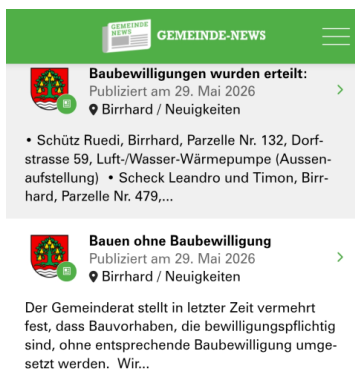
GEMEINDE NEWS GEMEINDE-NEWS

Baubewilligungen wurden erteilt:
Publiziert am 29. Mai 2026
Birrhard / Neuigkeiten

• Schütz Ruedi, Birrhard, Parzelle Nr. 132, Dorfstrasse 59, Luft-/Wasser-Wärmepumpe (Aussenaufstellung) • Scheck Leandro und Timon, Birrhard, Parzelle Nr. 479,...

Bauen ohne Baubewilligung
Publiziert am 29. Mai 2026
Birrhard / Neuigkeiten

Der Gemeinderat stellt in letzter Zeit vermehrt fest, dass Bauvorhaben, die bewilligungspflichtig sind, ohne entsprechende Baubewilligung umgesetzt werden. Wir...